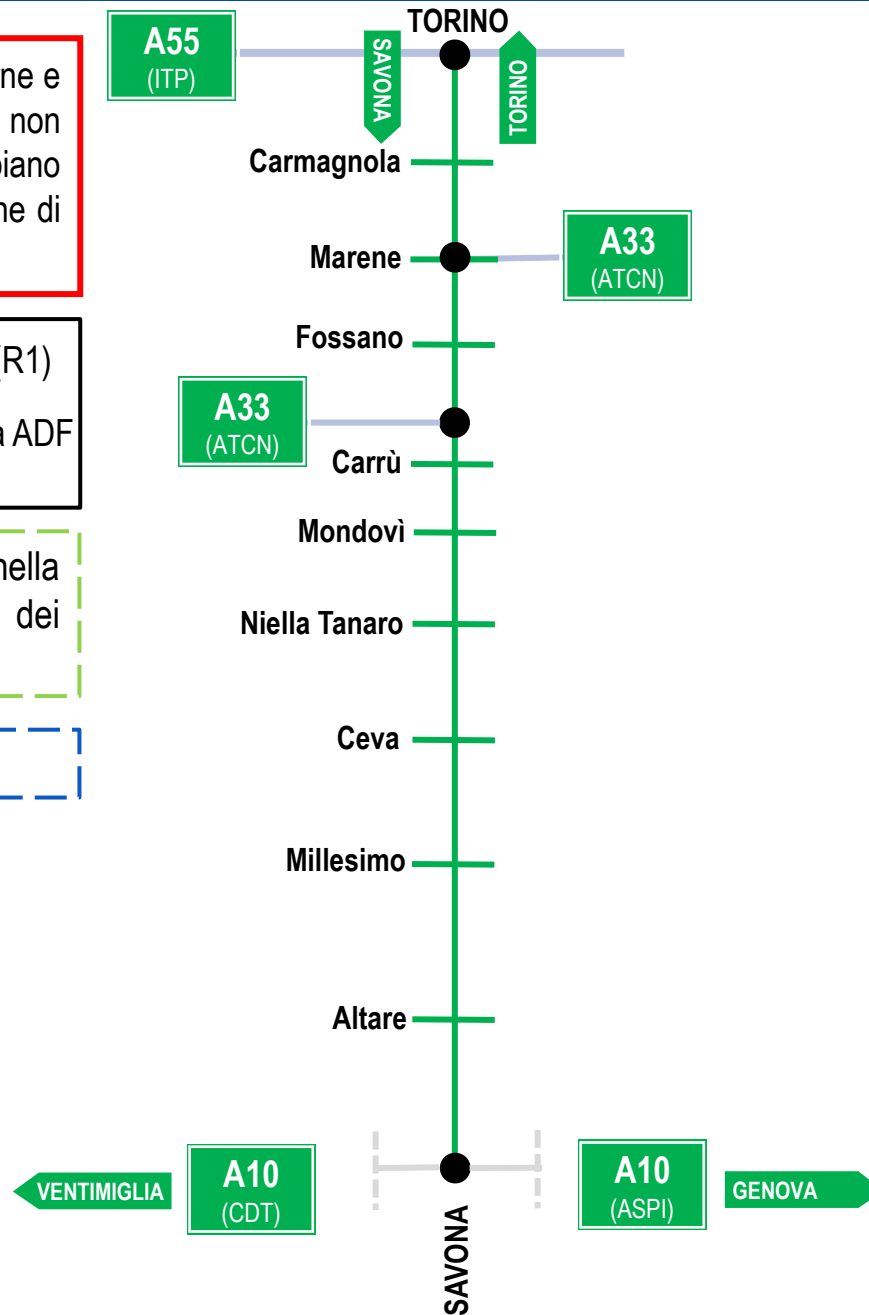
ne e
non
piano
ne di

(R1)
a ADF

nella
dei

A55
(ITP)

TORINO

SAVONA

TORINO

Carmagnola

Marene

A33
(ATCN)

Fossano

A33
(ATCN)

Carrù

Mondovì

Niella Tanaro

Ceva

Millesimo

Altare

VENTIMIGLIA

A10
(CDT)

SAVONA

A10
(ASPI)

GENOVA